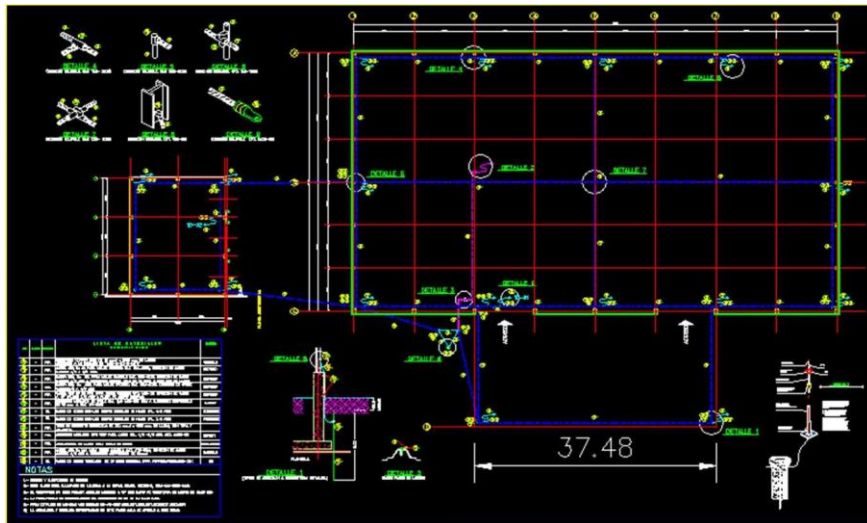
DETALLE 4

DETALLE 5

DETALLE 3

DETALLE 7

DETALLE 8

DETALLE 6

DETALLE 4

DETALLE 5

DETALLE 6

DETALLE 2

DETALLE 7

DETALLE 3

DETALLE 1

DETALLE 8

DETALLE 1

DETALLE 2

DETALLE 1

37.48

NOTAS:

LISTA DE MATERIALES

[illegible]